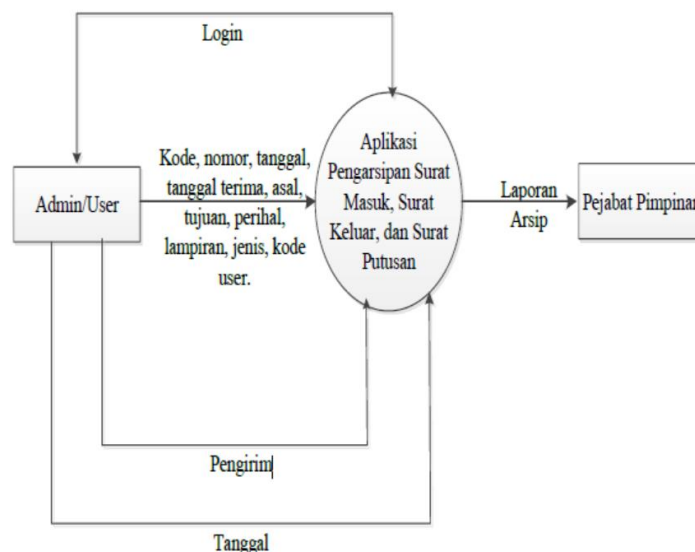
Login

Admin/User

Kode, nomor, tanggal, tanggal terima, asal, tujuan, perihal, lampiran, jenis, kode user.

Aplikasi Pengarsipan Surat Masuk, Surat Keluar, dan Surat Putusan

Laporan Arsip

Pejabat Pimpinan

Pengirim

Tanggal